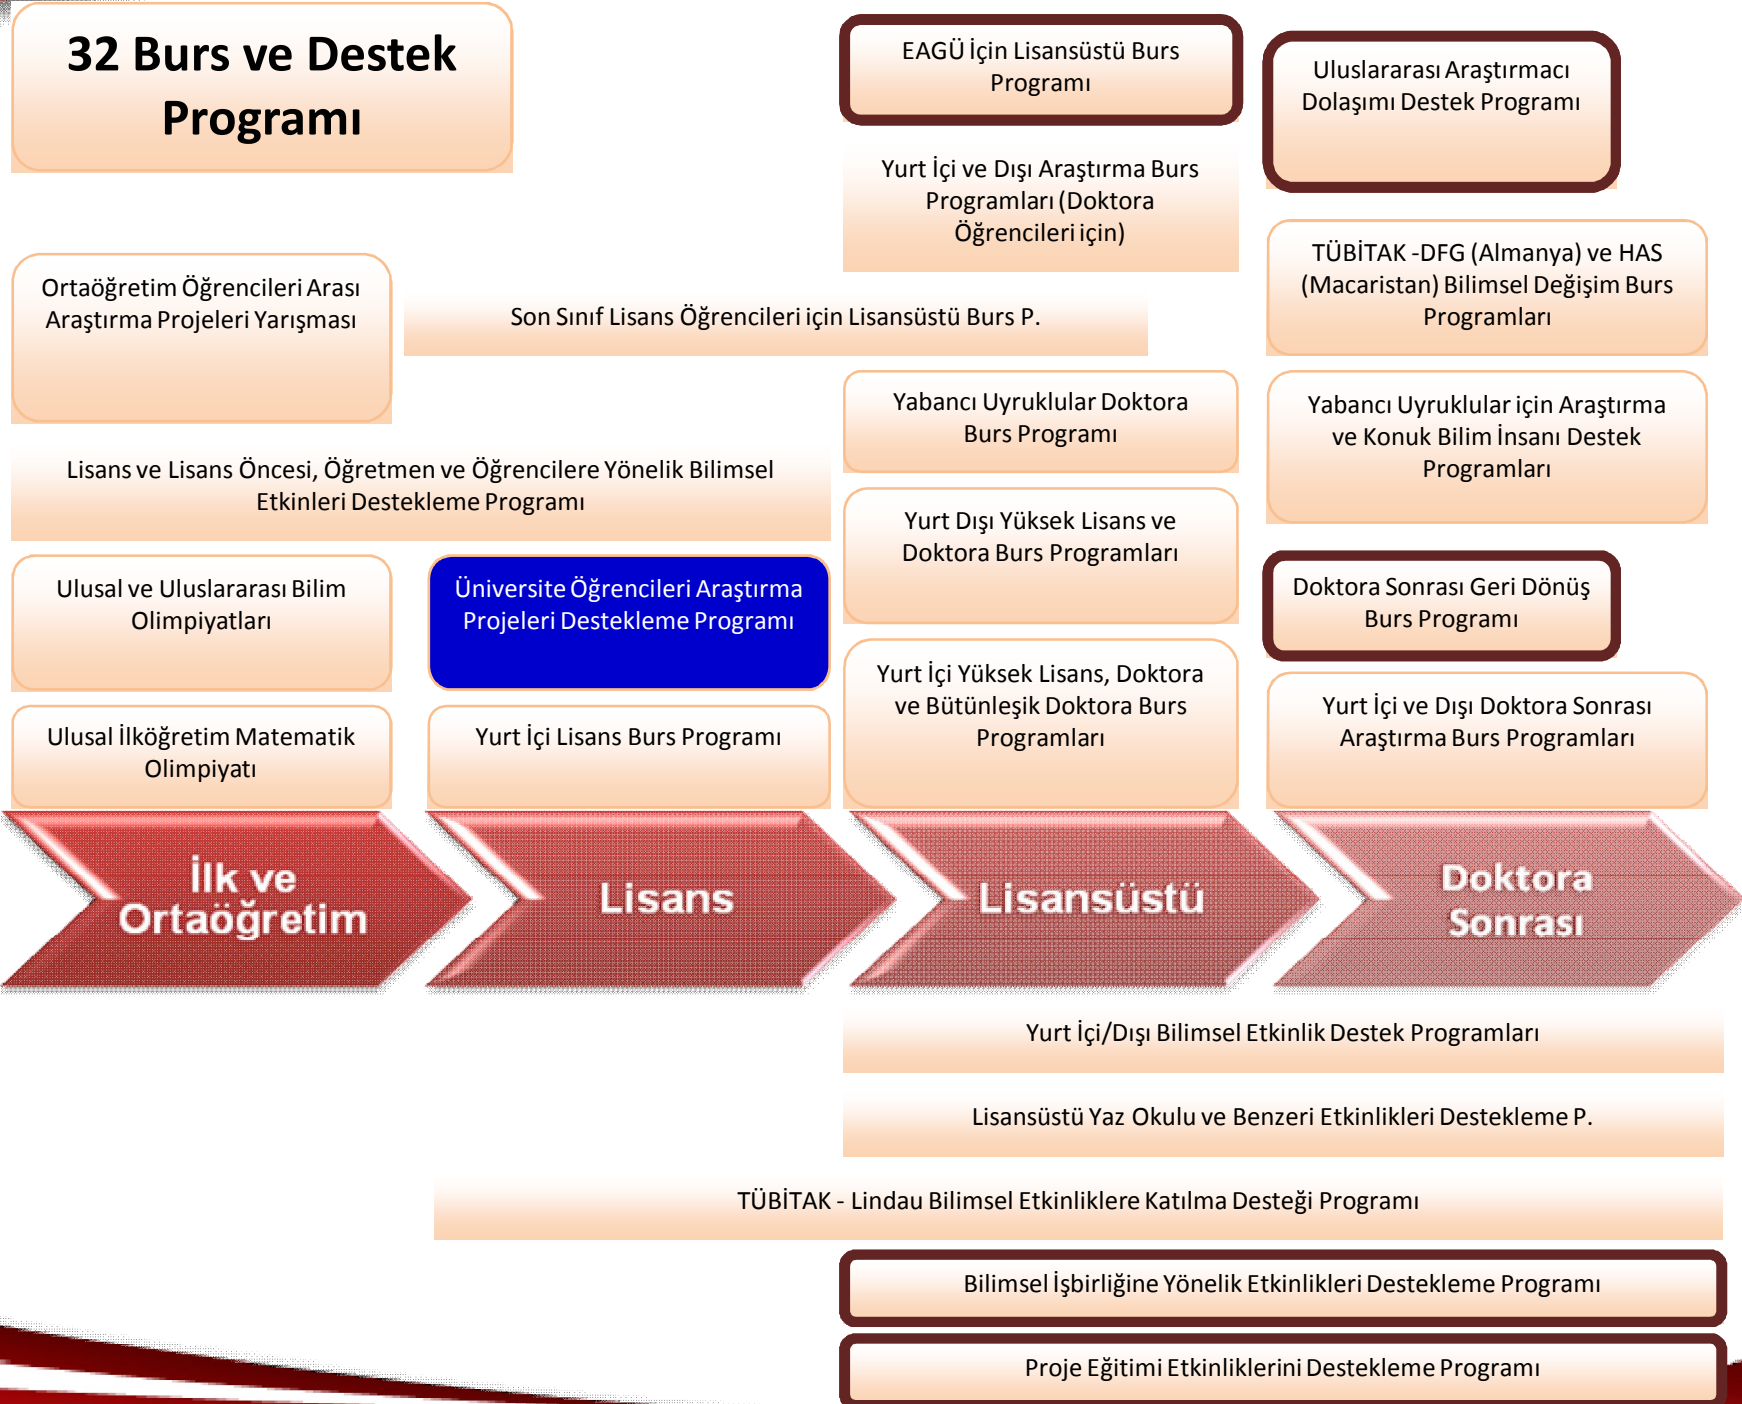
32 Burs ve Destek Programı

EAGÜ İçin Lisansüstü Burs Programı

Uluslararası Araştırmacı Dolaşımı Destek Programı

Yurt İçi ve Dışı Araştırma Burs Programları (Doktora Öğrencileri için)

TÜBİTAK -DFG (Almanya) ve HAS (Macaristan) Bilimsel Değişim Burs Programları

Ortaöğretim Öğrencileri Arası Araştırma Projeleri Yarışması

Son Sınıf Lisans Öğrencileri için Lisansüstü Burs P.

Yabancı Uyruklular Doktora Burs Programı

Yabancı Uyruklular için Araştırma ve Konuk Bilim İnsanı Destek Programları

Lisans ve Lisans Öncesi, Öğretmen ve Öğrencilere Yönelik Bilimsel Etkinleri Destekleme Programı

Yurt Dışı Yüksek Lisans ve Doktora Burs Programları

Ulusal ve Uluslararası Bilim Olimpiyatları

Üniversite Öğrencileri Araştırma Projeleri Destekleme Programı

Doktora Sonrası Geri Dönüş Burs Programı

Yurt İçi Yüksek Lisans, Doktora ve Bütünleşik Doktora Burs Programları

Ulusal İlköğretim Matematik Olimpiyatı

Yurt İçi Lisans Burs Programı

Yurt İçi ve Dışı Doktora Sonrası Araştırma Burs Programları

İlk ve Ortaöğretim

Lisans

Lisansüstü

Doktora Sonrası

Yurt İçi/Dışı Bilimsel Etkinlik Destek Programları

Lisansüstü Yaz Okulu ve Benzeri Etkinlikleri Destekleme P.

TÜBİTAK - Lindau Bilimsel Etkinliklere Katılma Desteği Programı

Bilimsel İşbirliğine Yönelik Etkinlikleri Destekleme Programı

Proje Eğitimi Etkinliklerini Destekleme Programı